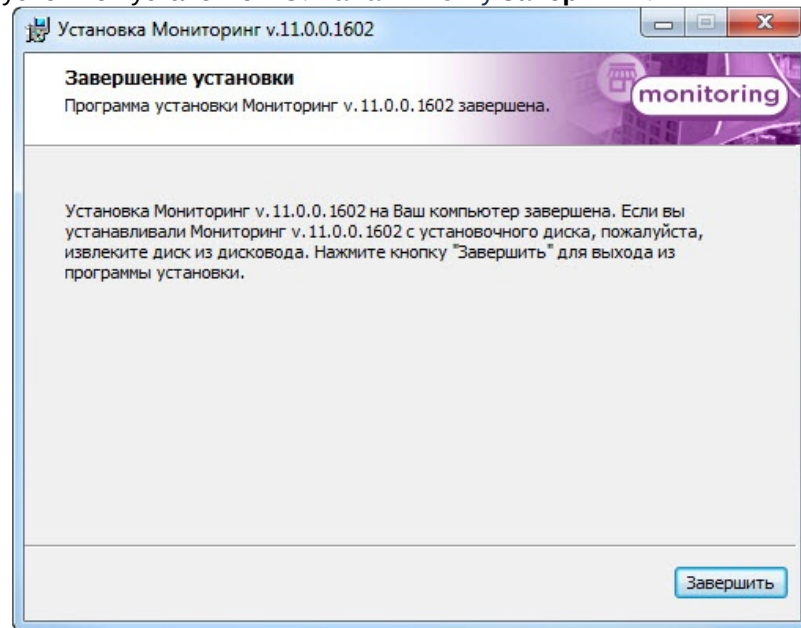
Установка Мониторинг v.11.0.0.1602

Завершение установки

Программа установки Мониторинг v.11.0.0.1602 завершена.

monitoring

Установка Мониторинг v.11.0.0.1602 на Ваш компьютер завершена. Если вы устанавливали Мониторинг v.11.0.0.1602 с установочного диска, пожалуйста, извлеките диск из дисковода. Нажмите кнопку "Завершить" для выхода из программы установки.

Завершить